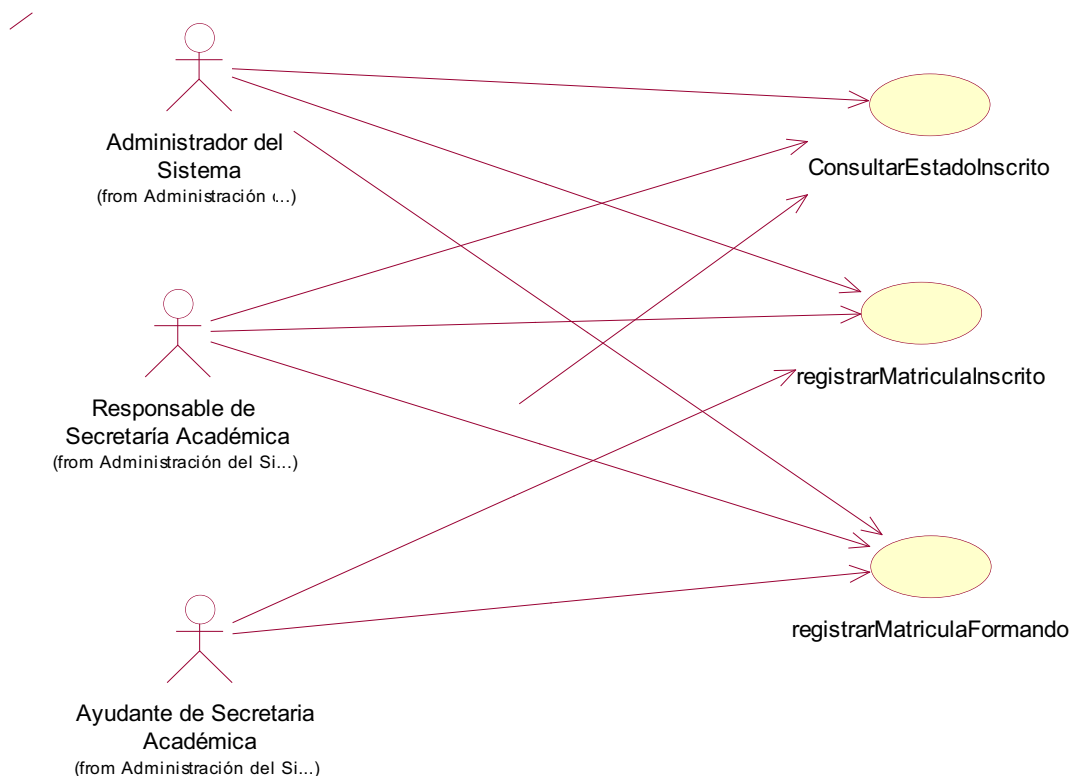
Administrador del Sistema
(from Administración ...)

Responsable de Secretaría Académica
(from Administración del Si...)

Ayudante de Secretaria Académica
(from Administración del Si...)

ConsultarEstadoInscrito

registrarMatriculaInscrito

registrarMatriculaFormando